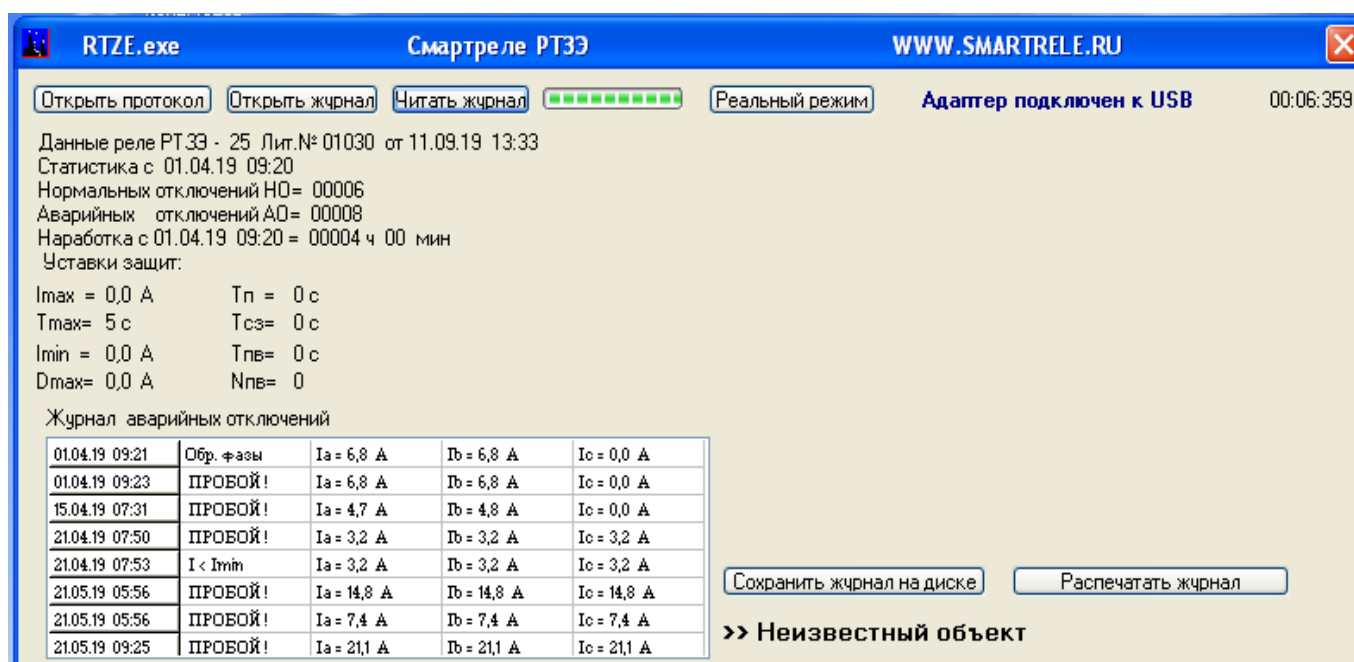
RTZE.exe Смартреле РТЭЭ WWW.SMARTRELE.RU

Открыть протокол Открыть журнал Читать журнал Реальный режим Адаптер подключен к USB 00:06:359

Данные реле РТЭЭ - 25 Лит.№ 01030 от 11.09.19 13:33
Статистика с 01.04.19 09:20
Нормальных отключений НО= 00006
Аварийных отключений АО= 00008
Наработка с 01.04.19 09:20 = 00004 ч 00 мин
Уставки защит:

Imax = 0,0 A Tп = 0 c
Tmax= 5 c Tсз= 0 c
Imin = 0,0 A Tпв= 0 c
Dmax= 0,0 A Nпв= 0

Журнал аварийных отключений

| | | | | |
|---|---|---|---|---|
| 01.04.19 09:21 | Обр. фазы | Ia = 6,8 A | Ib = 6,8 A | Ic = 0,0 A |
| 01.04.19 09:23 | ПРОБОЙ! | Ia = 6,8 A | Ib = 6,8 A | Ic = 0,0 A |
| 15.04.19 07:31 | ПРОБОЙ! | Ia = 4,7 A | Ib = 4,8 A | Ic = 0,0 A |
| 21.04.19 07:50 | ПРОБОЙ! | Ia = 3,2 A | Ib = 3,2 A | Ic = 3,2 A |
| 21.04.19 07:53 | I < Imin | Ia = 3,2 A | Ib = 3,2 A | Ic = 3,2 A |
| 21.05.19 05:56 | ПРОБОЙ! | Ia = 14,8 A | Ib = 14,8 A | Ic = 14,8 A |
| 21.05.19 05:56 | ПРОБОЙ! | Ia = 7,4 A | Ib = 7,4 A | Ic = 7,4 A |
| 21.05.19 09:25 | ПРОБОЙ! | Ia = 21,1 A | Ib = 21,1 A | Ic = 21,1 A |

Сохранить журнал на диске Распечатать журнал

>> Неизвестный объект